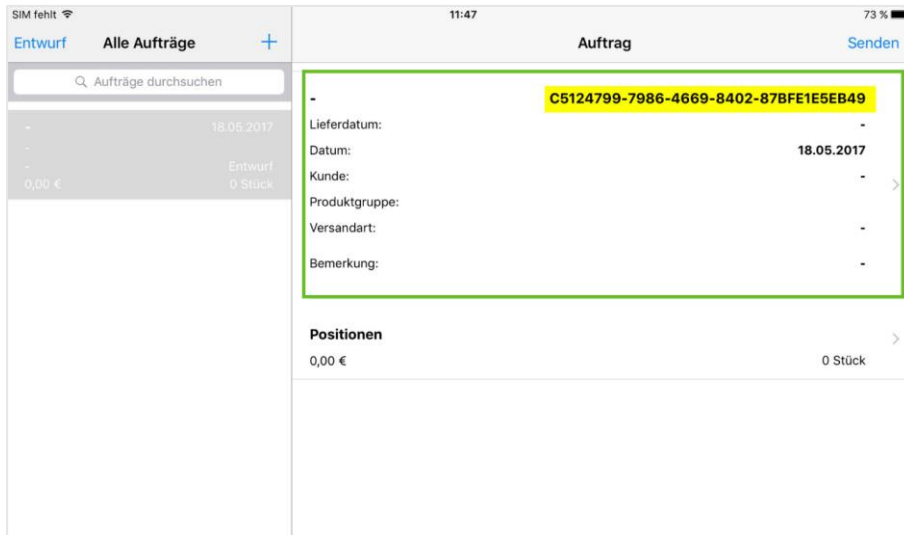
SIM fehlt
11:47
73 %

Entwurf
Alle Aufträge
+

Aufträge durchsuchen

-
18.05.2017
-
-
Entwurf
0,00 €
0 Stück

Auftrag
Senden

-
C5124799-7986-4669-8402-87BFE1E5EB49
Lieferdatum: -
Datum: 18.05.2017
Kunde: -
Produktgruppe:
Versandart: -
Bemerkung: -

Positionen
0,00 €
0 Stück